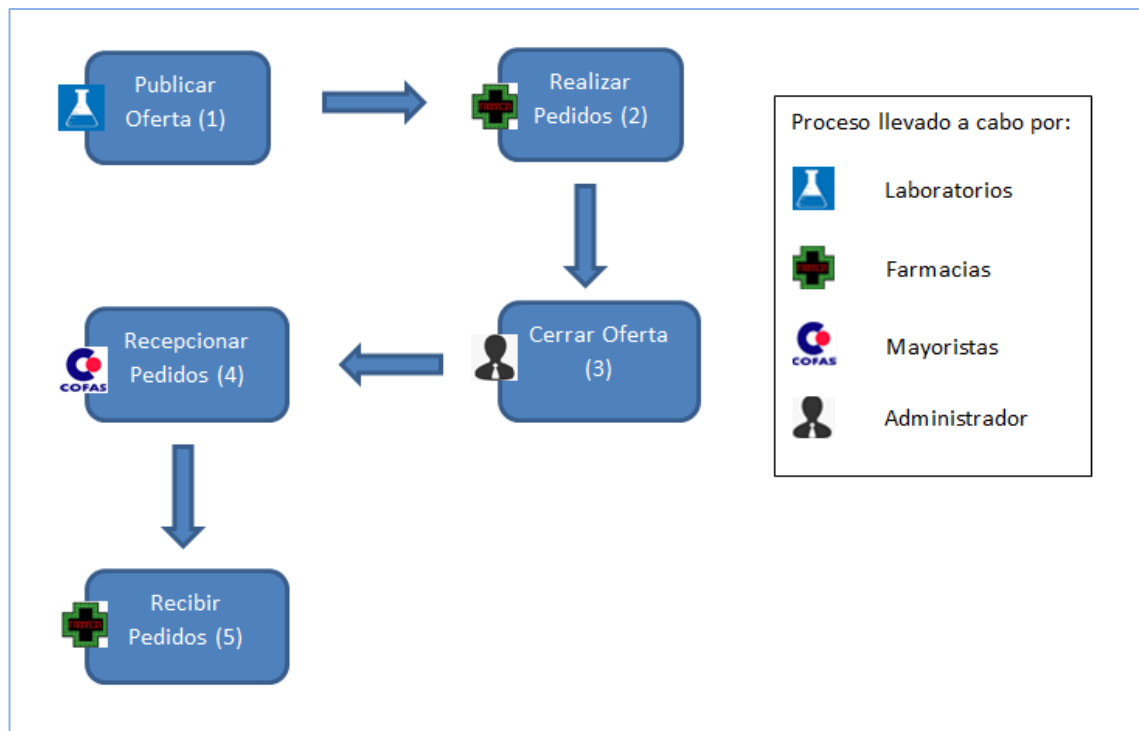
Publicar Oferta (1)

Realizar Pedidos (2)

Cerrar Oferta (3)

Recepcionar Pedidos (4)

COFAS

Recibir Pedidos (5)

Proceso llevado a cabo por:

Laboratorios

Farmacias

COFAS

Mayoristas

Administrador